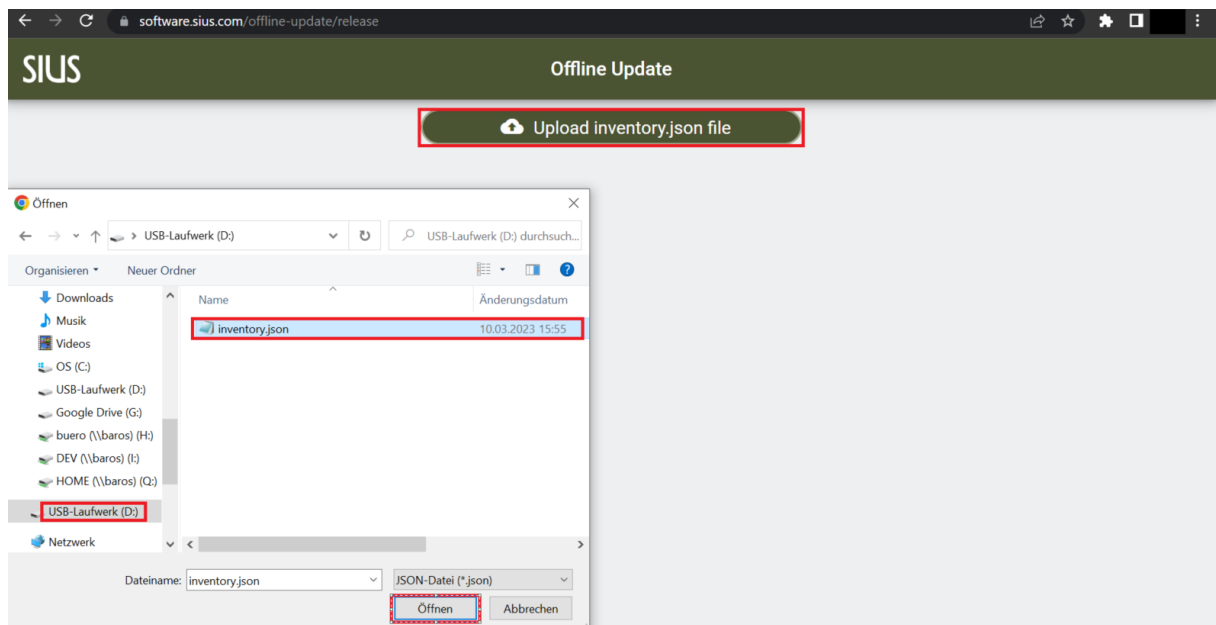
software.sius.com/offline-update/release

SIUS

Offline Update

Upload inventory.json file

Öffnen

USB-Laufwerk (D:)

USB-Laufwerk (D:) durchsuch...

Organisieren ▾

Neuer Ordner

Downloads

Musik

Videos

OS (C:)

USB-Laufwerk (D:)

Google Drive (G:)

buero (\\baros) (H:)

DEV (\\baros) (I:)

HOME (\\baros) (Q:)

USB-Laufwerk (D:)

Netzwerk

| Name | Änderungsdatum |
|---|---|
| inventory.json | 10.03.2023 15:55 |

Dateiname: inventory.json

JSON-Datei (*.json)

Öffnen

Abbrechen